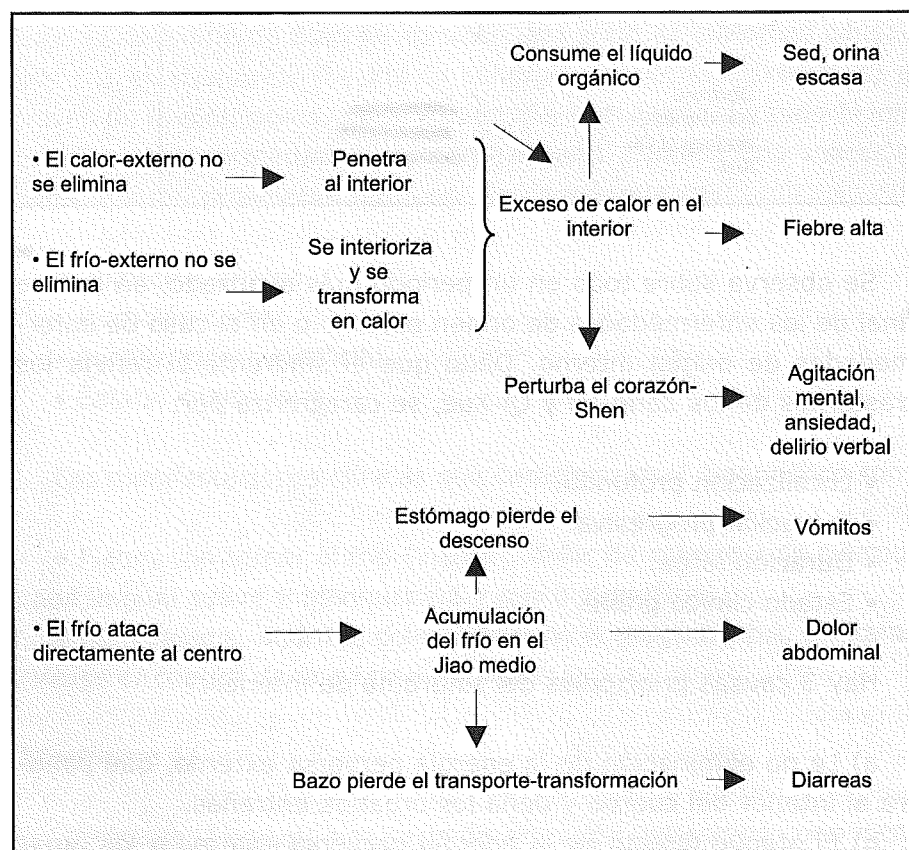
Consume el líquido orgánico

Sed, orina escasa

• El calor-externo no se elimina

Penetra al interior

Exceso de calor en el interior

Fiebre alta

• El frío-externo no se elimina

Se interioriza y se transforma en calor

Perturba el corazón-Shen

Agitación mental, ansiedad, delirio verbal

Estómago pierde el descenso

Vómitos

• El frío ataca directamente al centro

Acumulación del frío en el Jiao medio

Dolor abdominal

Bazo pierde el transporte-transformación

Diarreas